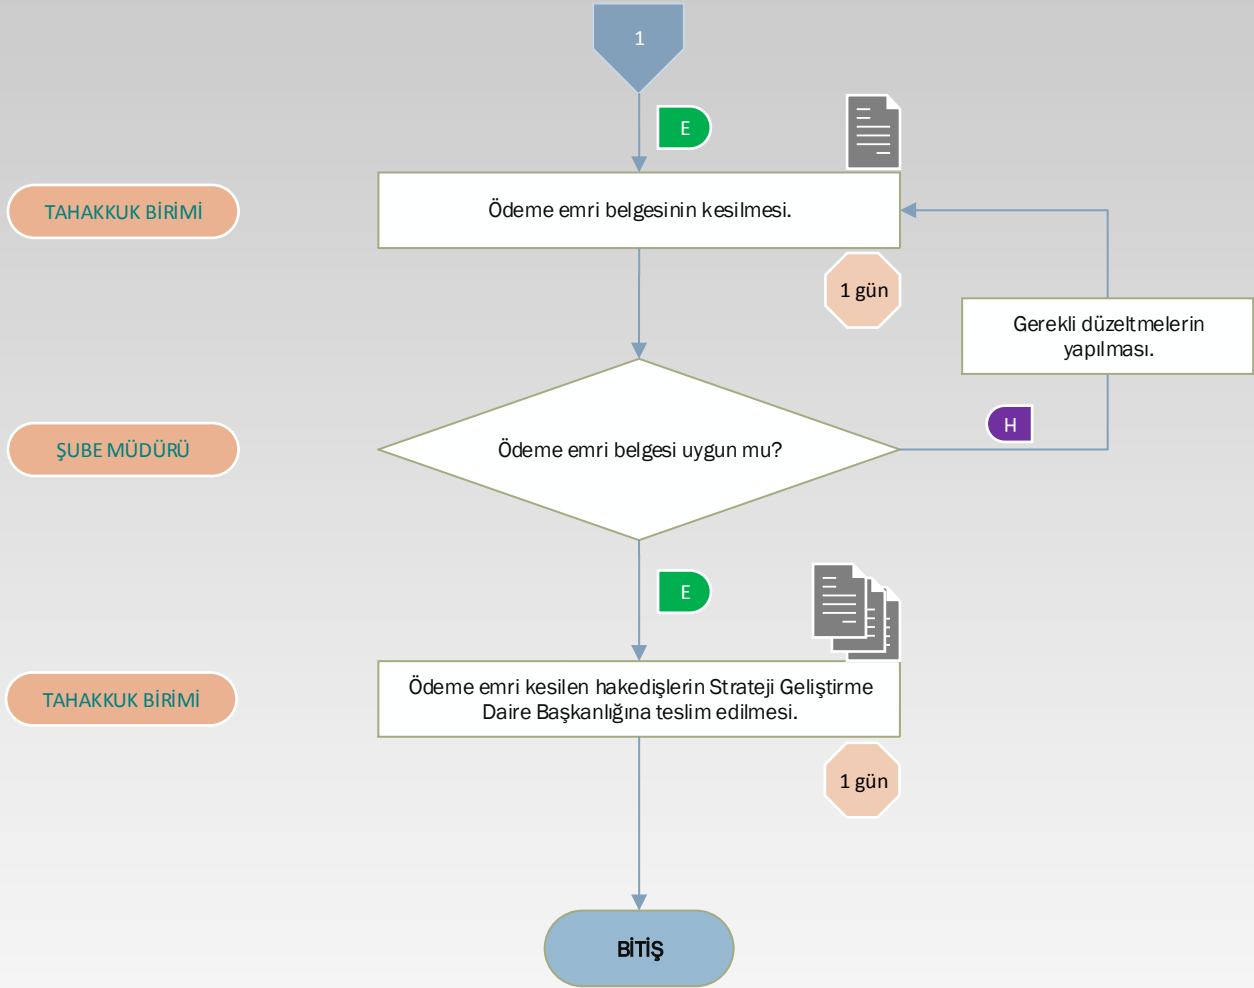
1

E

TAHAKKUK BİRİMİ

Ödeme emri belgesinin kesilmesi.

1 gün

Gerekli düzeltmelerin yapılması.

H

ŞUBE MÜDÜRÜ

Ödeme emri belgesi uygun mu?

E

TAHAKKUK BİRİMİ

Ödeme emri kesilen hakedişlerin Strateji Geliştirme Daire Başkanlığına teslim edilmesi.

1 gün

BİTİŞ